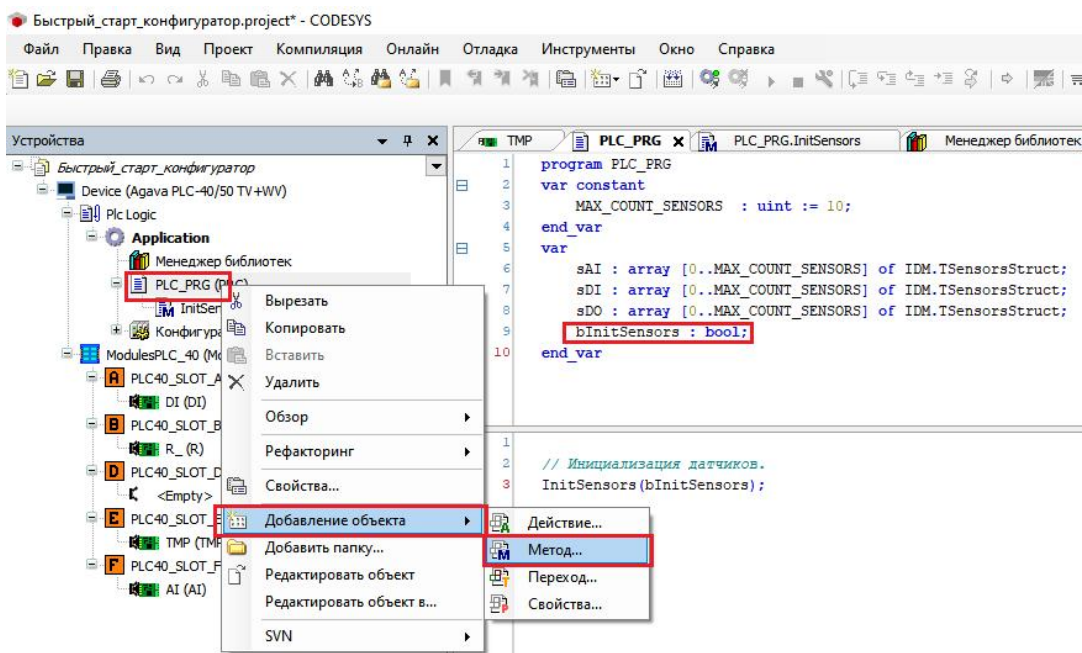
Быстрый_старт_конфигуратор.project* - CODESYS

Файл Правка Вид Проект Компиляция Онлайн Отладка Инструменты Окно Справка

Устройства

Быстрый_старт_конфигуратор
Device (Agava PLC-40/50 TV+WV)
Plc Logic
Application
Менеджер библиотек
PLC_PRG (PRG)
InitSen
Конфигура
ModulesPLC_40 (Mo
PLC40_SLOT_A
DI (DI)
PLC40_SLOT_B
R_ (R)
PLC40_SLOT_D
<Empty>
PLC40_SLOT_E
TMP (TMP
PLC40_SLOT_F
AI (AI)

Вырезать
Копировать
Вставить
Удалить
Обзор
Рефакторинг
Свойства...
Добавление объекта
Добавить папку...
Редактировать объект
Редактировать объект в...
SVN

Действие...
Метод...
Переход...
Свойства...

TMP | PLC_PRG | PLC_PRG.InitSensors | Менеджер библиотек

1 program PLC_PRG
2 var constant
3 MAX_COUNT_SENSORS : uint := 10;
4 end_var
5 var
6 sAI : array [0..MAX_COUNT_SENSORS] of IDM.TSensorsStruct;
7 sDI : array [0..MAX_COUNT_SENSORS] of IDM.TSensorsStruct;
8 sDO : array [0..MAX_COUNT_SENSORS] of IDM.TSensorsStruct;
9 bInitSensors : bool;
10 end_var

1
2 // Инициализация датчиков.
3 InitSensors(bInitSensors);